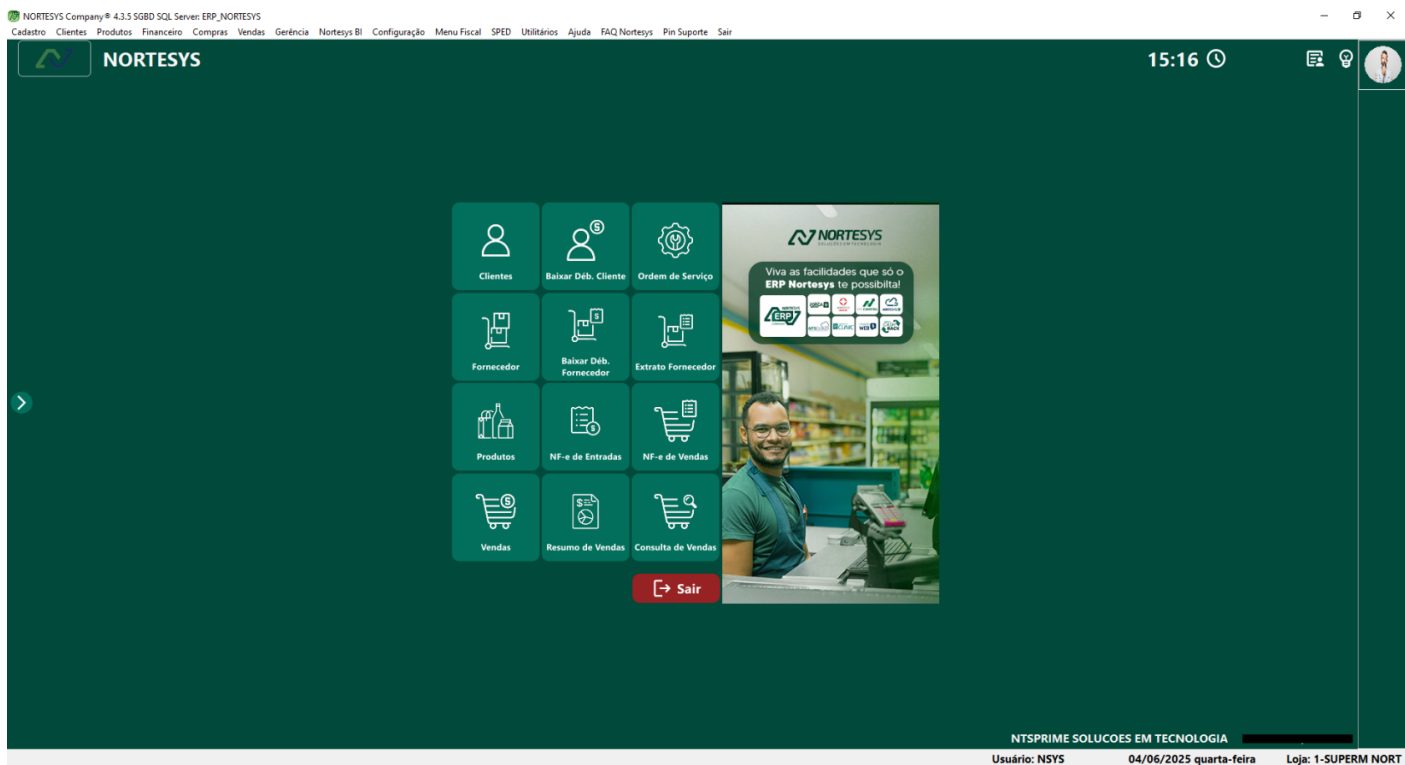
NORTESYS Company® 4.3.5 SGBD SQL Server: ERP_NORTESYS

Cadastro Clientes Produtos Financeiro Compras Vendas Gerência Nortesys BI Configuração Menu Fiscal SPED Utilitários Ajuda FAQ Nortesys Pin Suporte Sair

NORTESYS

15:16

Clientes

Baixar Déb. Cliente

Ordem de Serviço

Fornecedor

Baixar Déb. Fornecedor

Extrato Fornecedor

Produtos

NF-e de Entradas

NF-e de Vendas

Vendas

Resumo de Vendas

Consulta de Vendas

Sair

NORTESYS
SOLUÇÕES EM TECNOLOGIA

Viva as facilidades que só o ERP Nortesys te possibilita!

ERP

NTSPRIME SOLUCOES EM TECNOLOGIA

Usuário: NSYS 04/06/2025 quarta-feira Loja: 1-SUPERM NORT